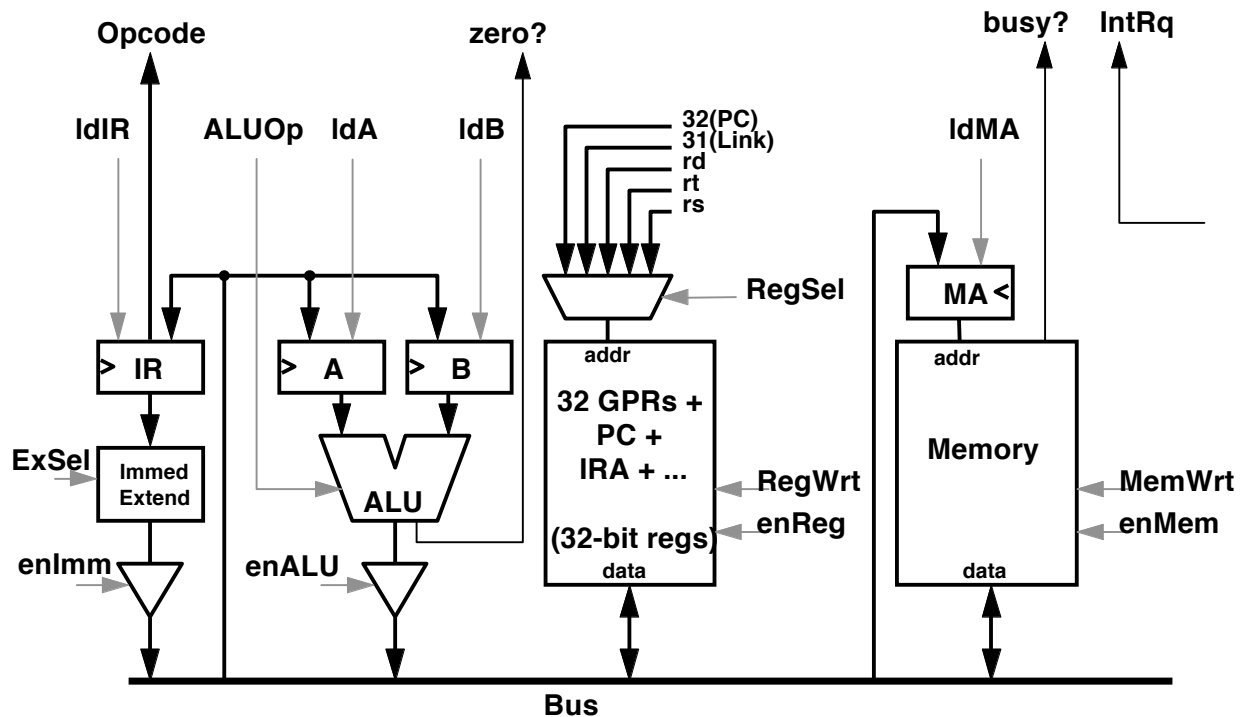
Opcode

zero?

busy? IntRq

ldIR ALUOp ldA ldB

32(PC)
31(Link)
rd
rt
rs

ldMA

RegSel

MA <

IR

A

B

addr

32 GPRs +
PC +
IRA + ...

(32-bit regs)

data

addr

Memory

data

ExSel

Immed
Extend

ALU

RegWrt
enReg

MemWrt
enMem

enImm

enALU

Bus